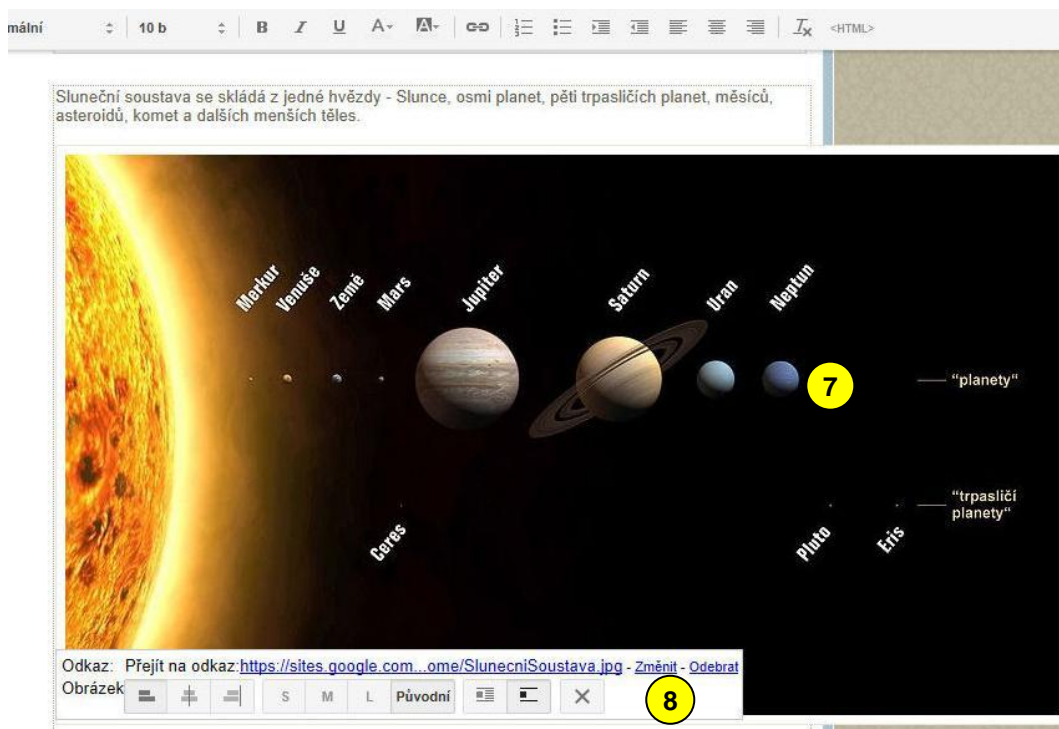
mální
10 b
B I U A A
<HTML>

Sluneční soustava se skládá z jedné hvězdy - Slunce, osmi planet, pěti trpasličích planet, měsíců, asteroidů, komet a dalších menších těles.

Merkur
Venuše
Země
Mars
Jupiter
Saturn
Uran
Neptun
7
"planety"
"trpasličí planety"
Ceres
Pluto
Eris

Odkaz: Přejít na odkaz: https://sites.google.com...ome/SlunecniSoustava.jpg - Změnit - Odebrat
Obrázek
S M L Původní
8